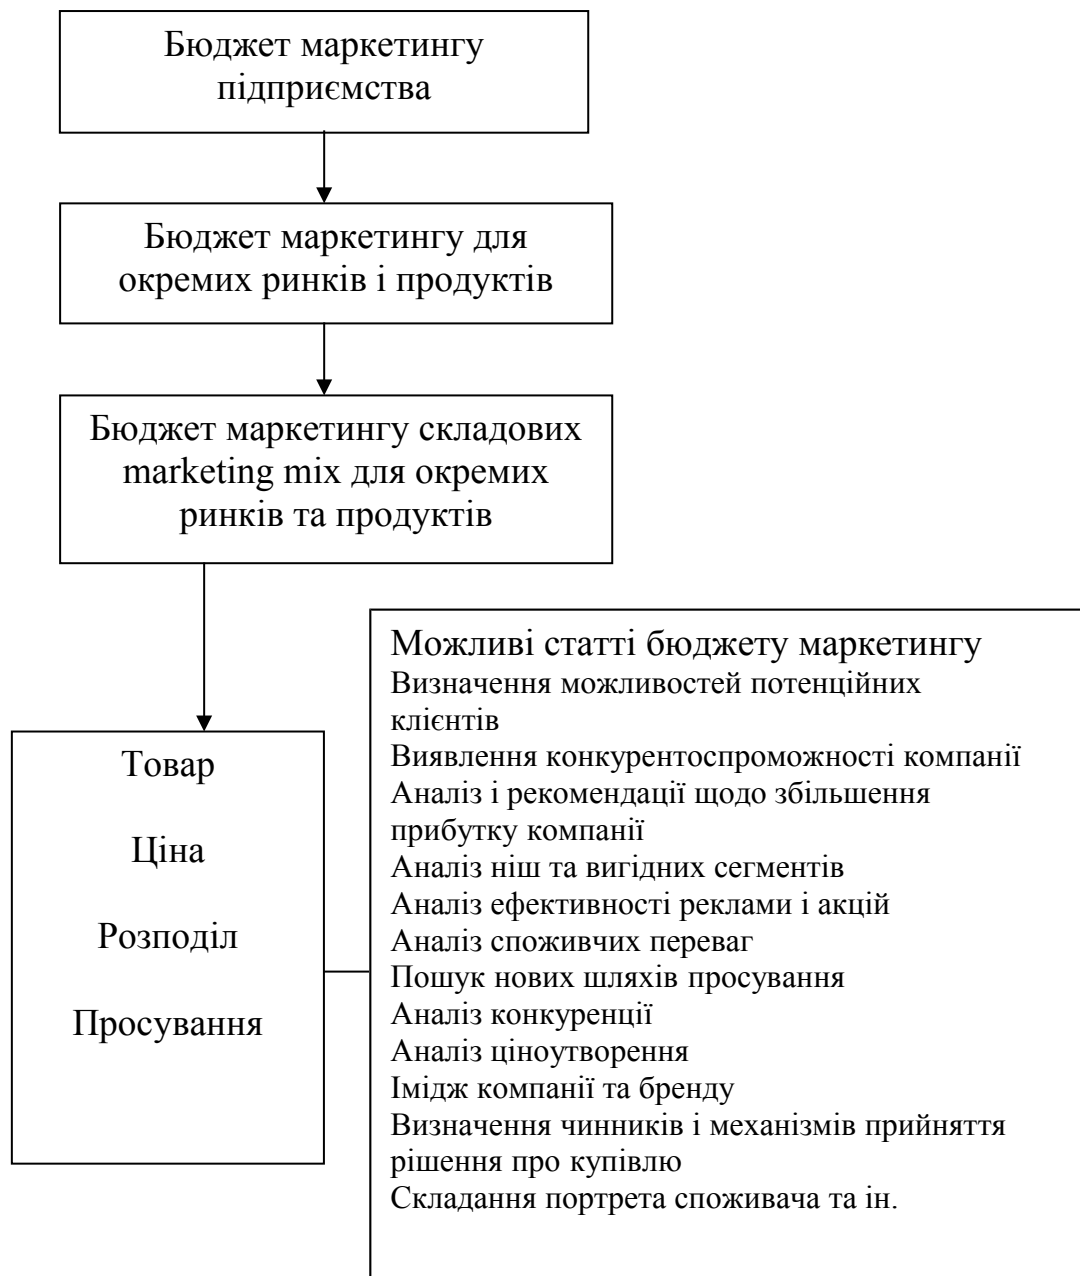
Бюджет маркетингу підприємства

Бюджет маркетингу для окремих ринків і продуктів

Бюджет маркетингу складових marketing mix для окремих ринків та продуктів

Товар

Ціна

Розподіл

Просування

Можливі статті бюджету маркетингу
Визначення можливостей потенційних клієнтів
Виявлення конкурентоспроможності компанії
Аналіз і рекомендації щодо збільшення прибутку компанії
Аналіз ніш та вигідних сегментів
Аналіз ефективності реклами і акцій
Аналіз споживчих переваг
Пошук нових шляхів просування
Аналіз конкуренції
Аналіз ціноутворення
Імідж компанії та бренду
Визначення чинників і механізмів прийняття рішення про купівлю
Складання портрета споживача та ін.